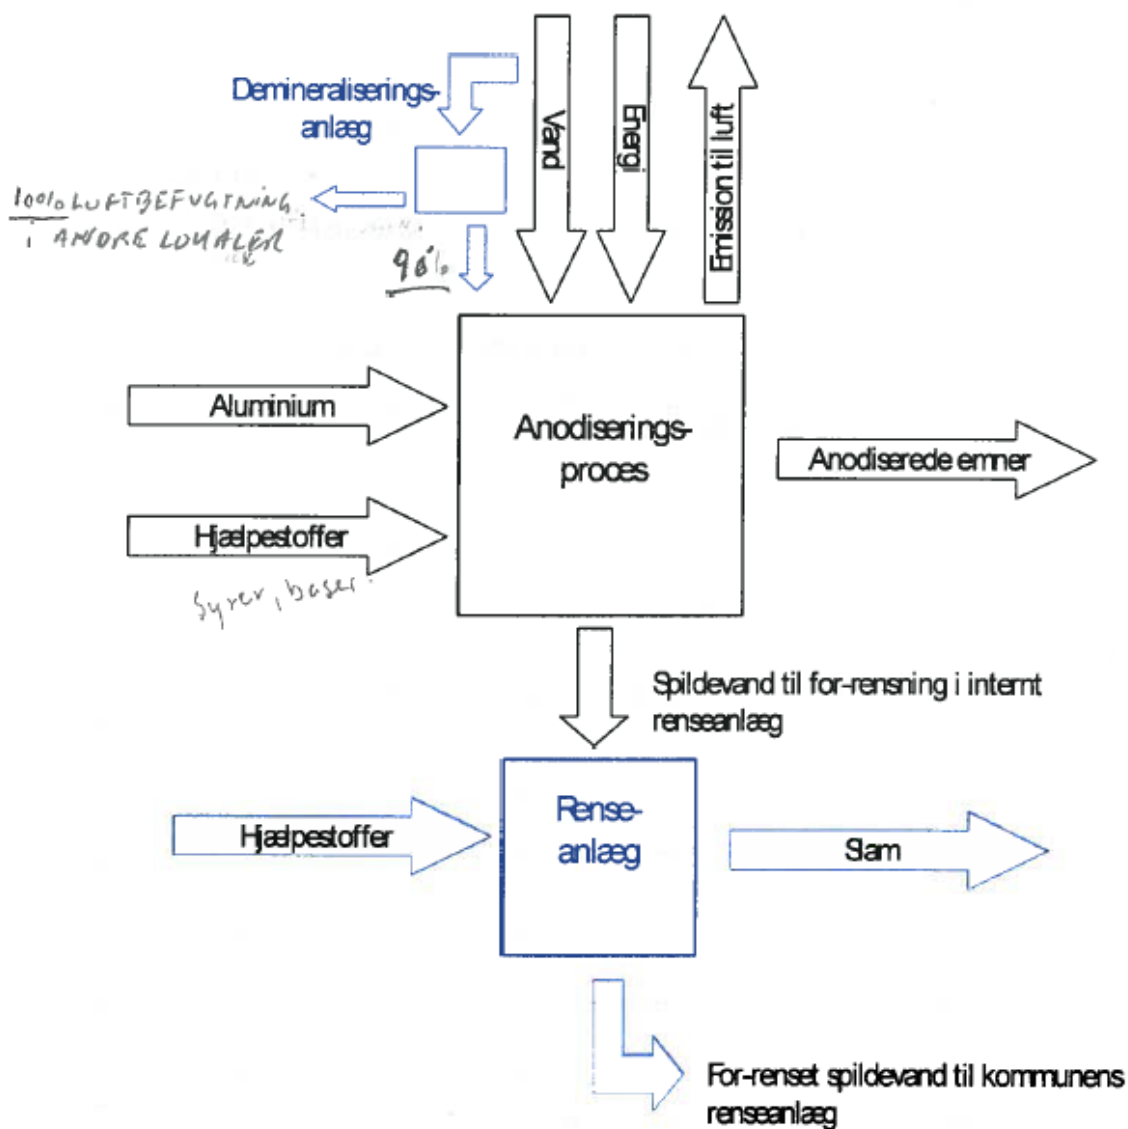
Demineraliseringsanlæg

100% LUFTBEFUGTNING I ANDRE LOKALER

96%

Vand

Energi

Emission til luft

Aluminium

Hjælpestoffer

Syrer, baser

Anodiseringsproces

Anodiserede emner

Spildevand til for-rensning i internt renseanlæg

Hjælpestoffer

Renseanlæg

Slam

For-renset spildevand til kommunens renseanlæg